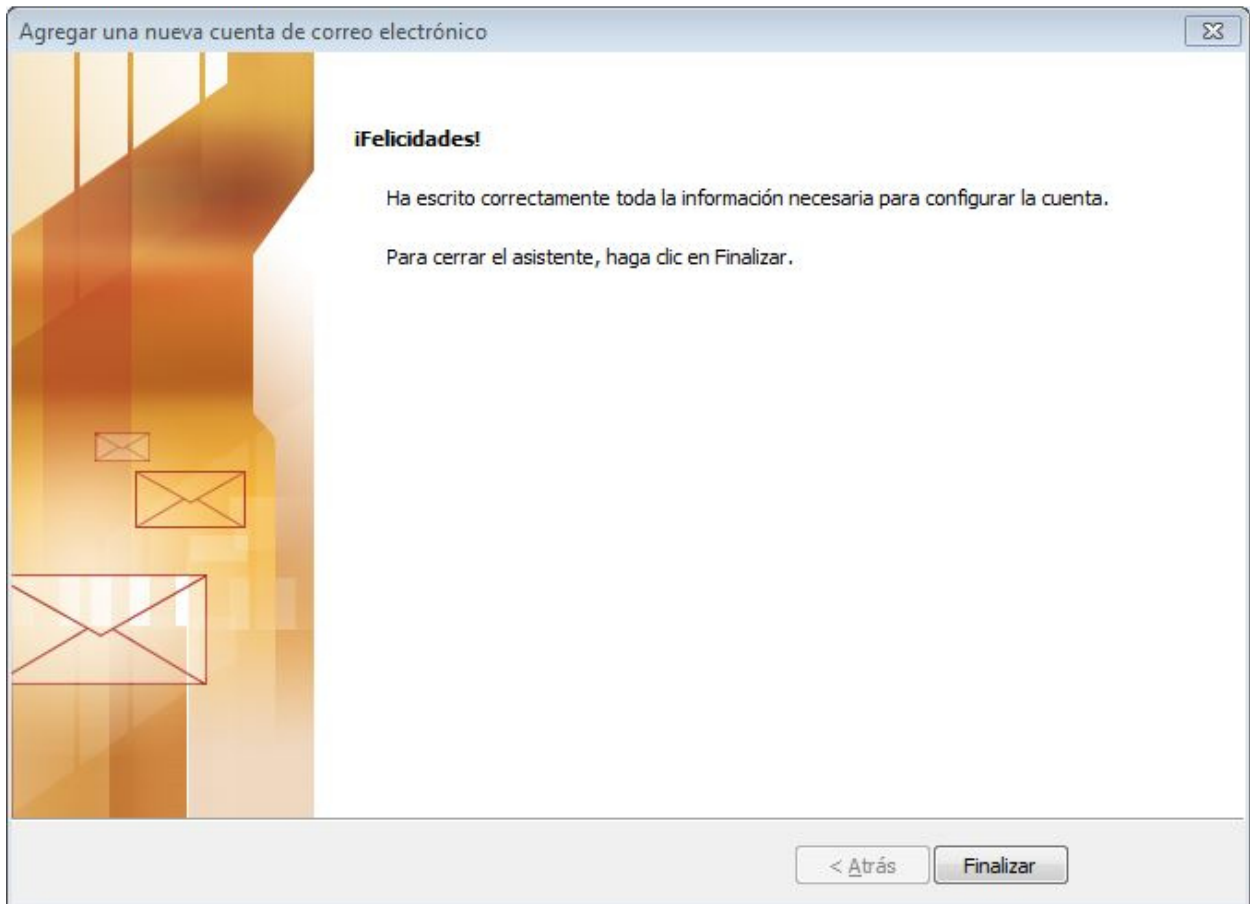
Agregar una nueva cuenta de correo electrónico

¡Felicidades!

Ha escrito correctamente toda la información necesaria para configurar la cuenta.

Para cerrar el asistente, haga clic en Finalizar.

< Atrás

Finalizar